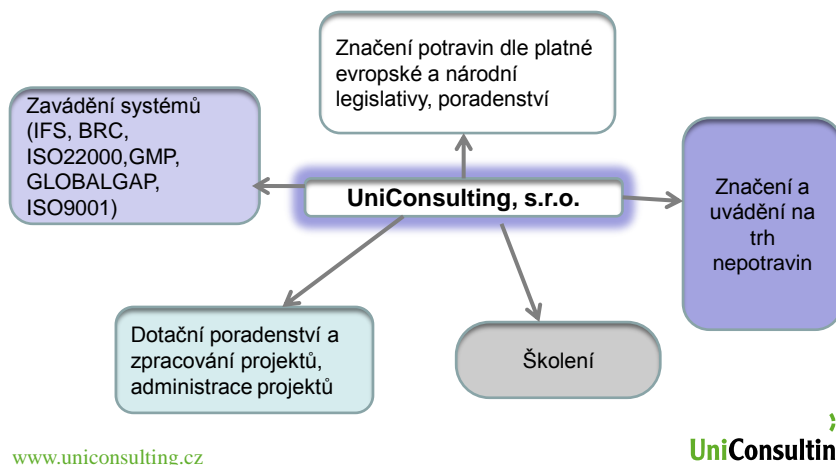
Značení potravin dle platné evropské a národní legislativy, poradenství

Zavádění systémů (IFS, BRC, ISO22000,GMP, GLOBALGAP, ISO9001)

UniConsulting, s.r.o.

Značení a uvádění na trh nepotravin

Dotační poradenství a zpracování projektů, administrace projektů

Školení

www.uniconsulting.cz

UniConsultin